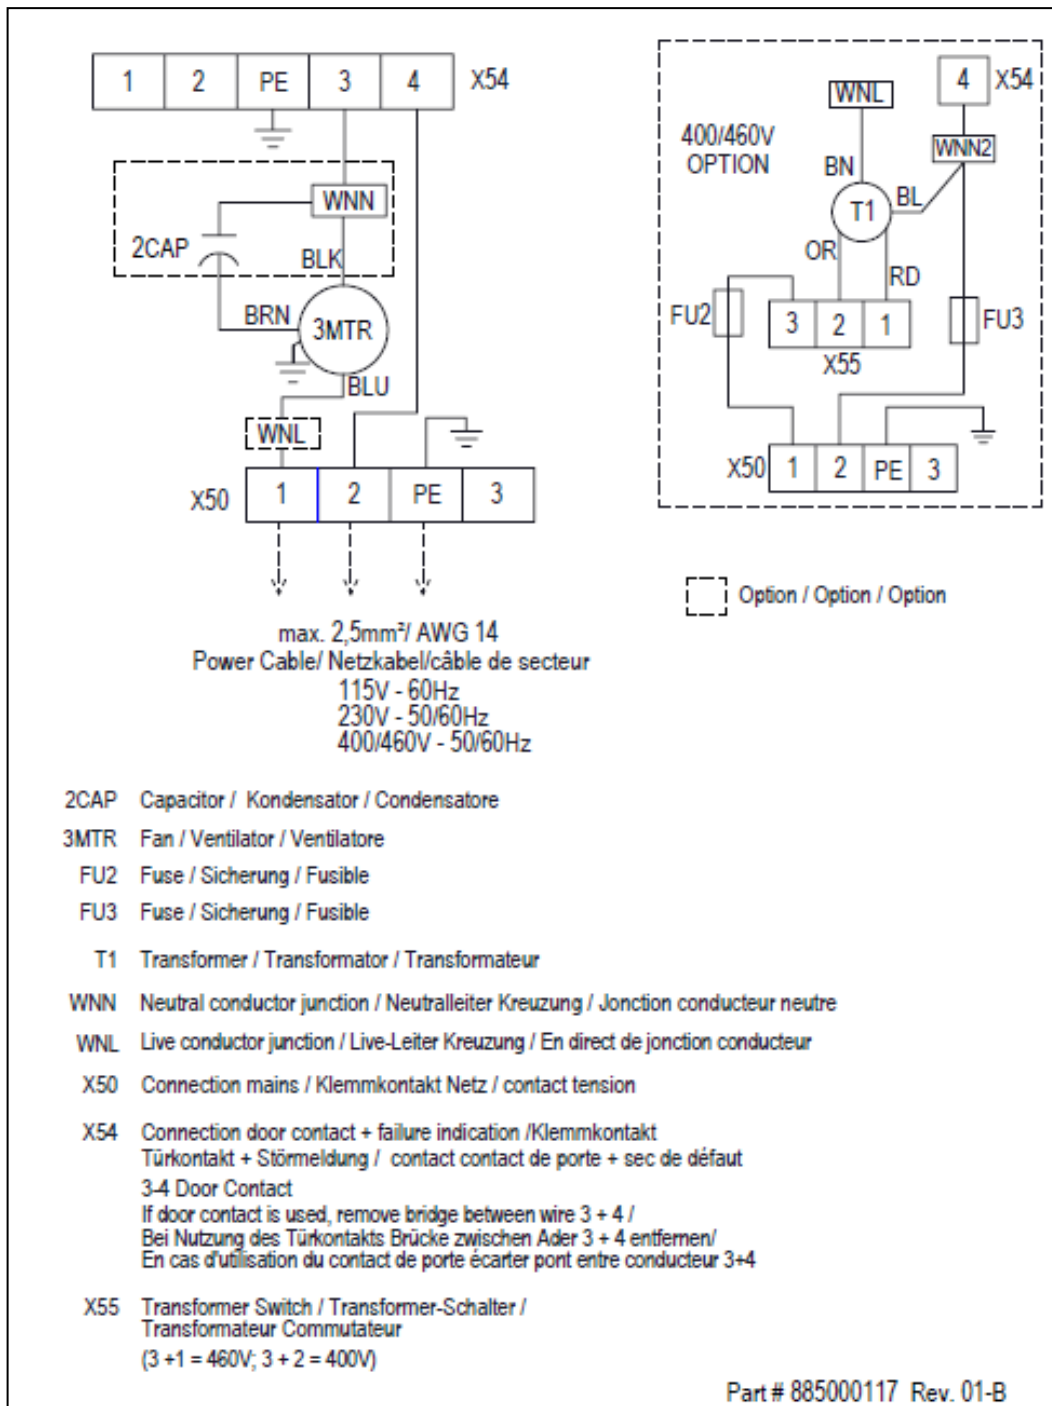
1 2 PE 3 4 X54

WNN

2CAP

BLK

BRN

3MTR

BLU

WNL

X50 1 2 PE 3

400/460V OPTION

WNL

4 X54

WNN2

BN

T1

BL

OR

RD

FU2

3 2 1

X55

FU3

X50 1 2 PE 3

Option / Option / Option

max. 2,5mm²/ AWG 14
Power Cable/ Netzkabel/câble de secteur
115V - 60Hz
230V - 50/60Hz
400/460V - 50/60Hz

2CAP Capacitor / Kondensator / Condensatore

3MTR Fan / Ventilator / Ventilatore

FU2 Fuse / Sicherung / Fusible

FU3 Fuse / Sicherung / Fusible

T1 Transformer / Transformator / Transformateur

WNN Neutral conductor junction / Neutralleiter Kreuzung / Jonction conducteur neutre

WNL Live conductor junction / Live-Leiter Kreuzung / En direct de jonction conducteur

X50 Connection mains / Klemmkontakt Netz / contact tension

X54 Connection door contact + failure indication /Klemmkontakt Türkontakt + Störmeldung / contact contact de porte + sec de défaut
3-4 Door Contact
If door contact is used, remove bridge between wire 3 + 4 /
Bei Nutzung des Türkontakts Brücke zwischen Ader 3 + 4 entfernen/
En cas d'utilisation du contact de porte écarter pont entre conducteur 3+4

X55 Transformer Switch / Transformer-Schalter / Transformateur Commutateur
(3 +1 = 460V; 3 + 2 = 400V)

Part # 885000117 Rev. 01-B